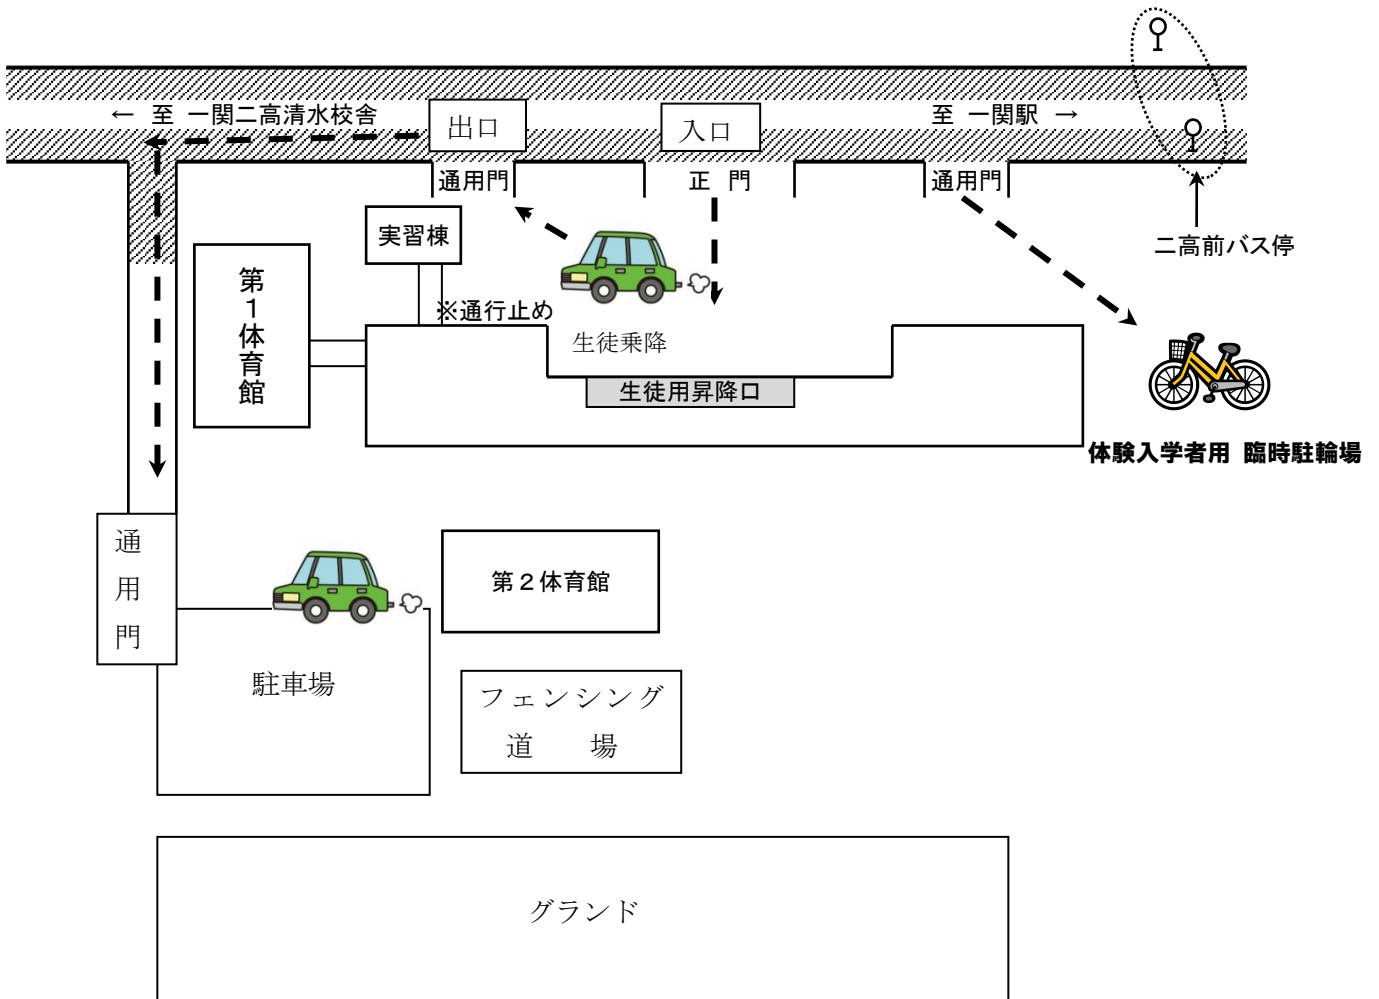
← 至 一関二高清水校舎

出口

入口

至 一関駅 →

通用門

正 門

通用門

二高前バス停

実習棟

第1体育館

※通行止め

生徒乗降

生徒用昇降口

体験入学者用 臨時駐輪場

通用門

第2体育館

駐車場

フェンシング道場

グランド